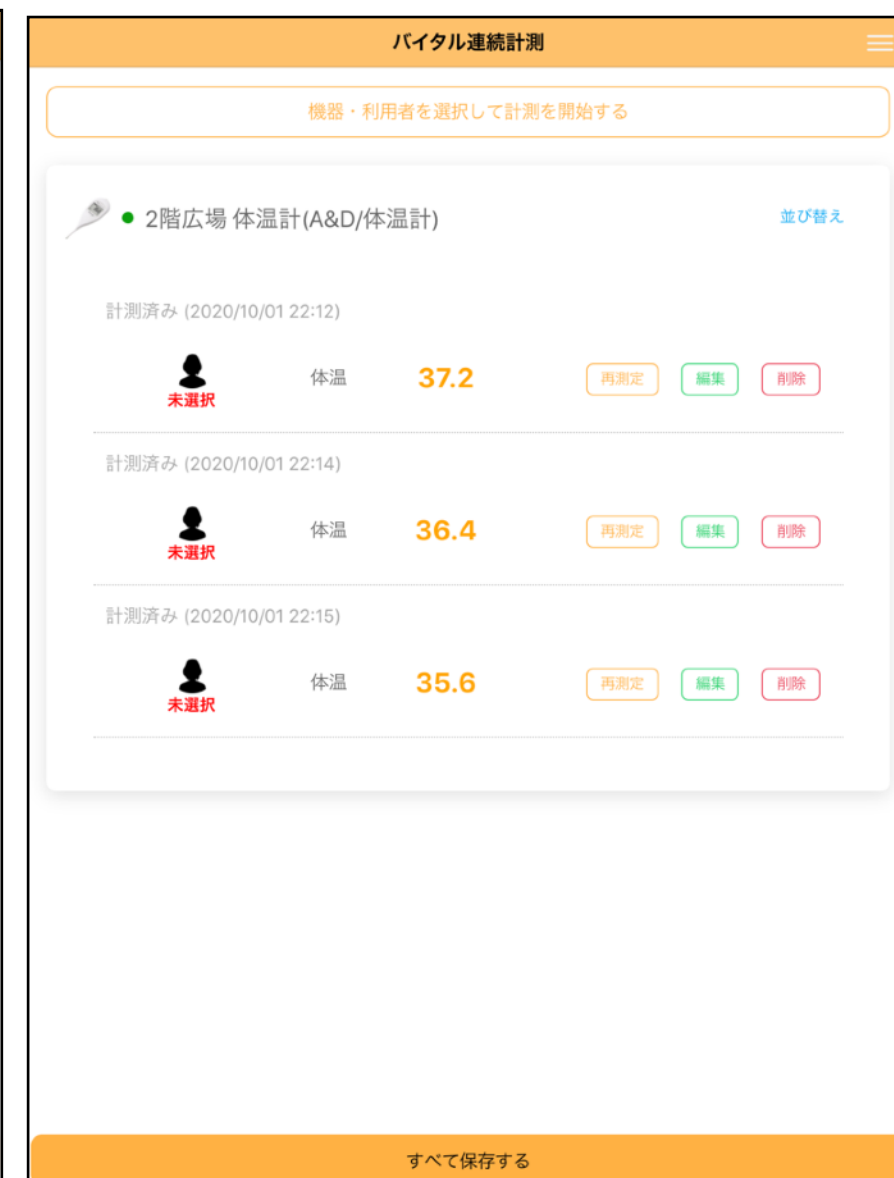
バイタル連続計測

機器・利用者を選択して計測を開始する

2階広場 体温計(A&D/体温計)

並び替え

計測済み (2020/10/01 22:12)

未選択

体温

37.2

再測定

編集

削除

計測済み (2020/10/01 22:14)

未選択

体温

36.4

再測定

編集

削除

計測済み (2020/10/01 22:15)

未選択

体温

35.6

再測定

編集

削除

すべて保存する